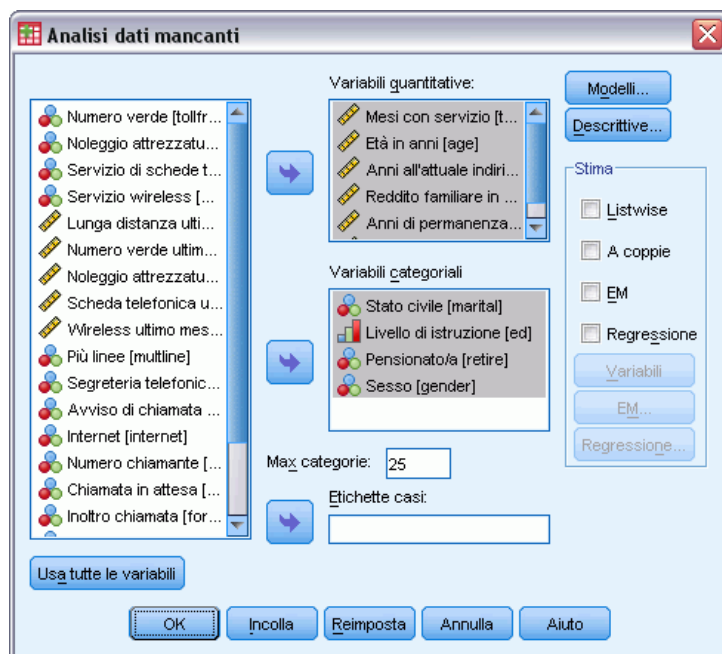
Analisi dati mancanti

Numero verde [tollfr...
Noleggio attrezzatu...
Servizio di schede t...
Servizio wireless [...
Lunga distanza ulti...
Numero verde ultim...
Noleggio attrezzatu...
Scheda telefonica u...
Wireless ultimo mes...
Più linee [multline]
Segreteria telefonic...
Avviso di chiamata ...
Internet [internet]
Numero chiamante [...
Chiamata in attesa [...
Inoltro chiamata [for...

Variabili quantitative:
Mesi con servizio [t...
Età in anni [age]
Anni all'attuale indiri...
Reddito familiare in ...
Anni di permanenza...

Variabili categoriali
Stato civile [marital]
Livello di istruzione [ed]
Pensionato/a [retire]
Sesso [gender]

Max categorie: 25

Etichette casi:

Modelli...
Descrittive...

Stima
Listwise
A coppie
EM
Regressione
Variabili
EM...
Regressione...

Usa tutte le variabili

OK
Incolla
Reimposta
Annulla
Aiuto